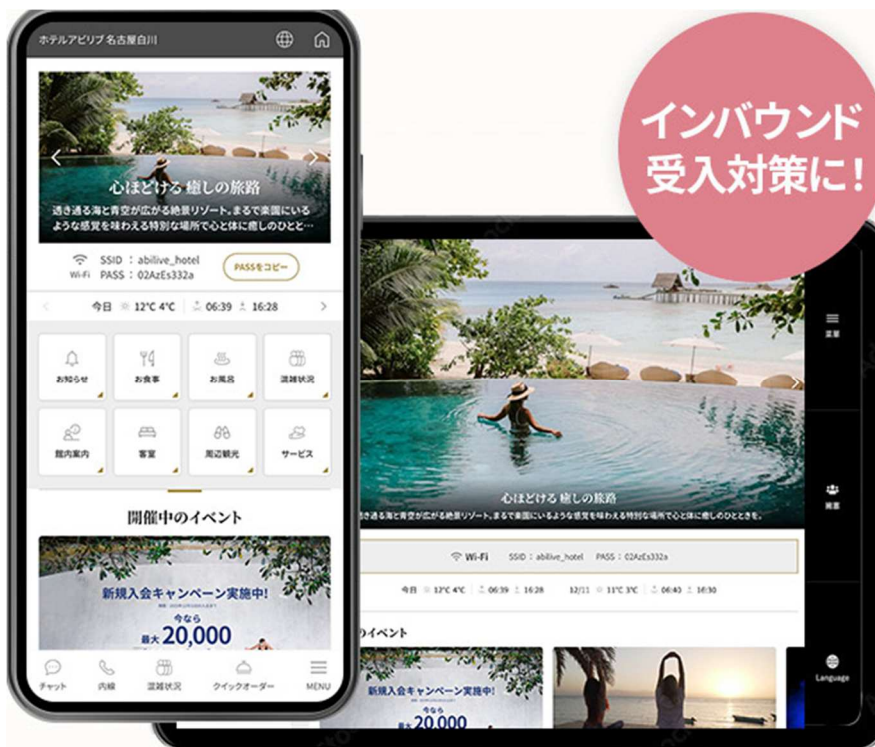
インバウンド
受入対策に!

ホテルアビリブ名古屋白川

心ほどける 癒しの旅路
透き通る海と青空が広がる絶景リゾート。まるで楽園にいるような感覚を味わえる特別な場所で心と体に癒しのひと…

Wi-Fi
SSID : abilive_hotel
PASS : 02AzEs332a
PASSをコピー

今日 12°C 4°C 06:39 16:28

お知らせ
お食事
お風呂
混雑状況
館内案内
客室
周辺観光
サービス

開催中のイベント

新規入会キャンペーン実施中!
今なら
最大 20,000

チャット
内線
混雑状況
クイックオーダー
MENU

心ほどける 癒しの旅路
透き通る海と青空が広がる絶景リゾート。まるで楽園にいるような感覚を味わえる特別な場所で心と体に癒しのひとときを。

Wi-Fi SSID : abilive_hotel PASS : 02AzEs332a

今日 12°C 4°C 06:39 16:28 12/11 11°C 3°C 06:40 16:30

のイベント

新規入会キャンペーン実施中!
20,000

Language